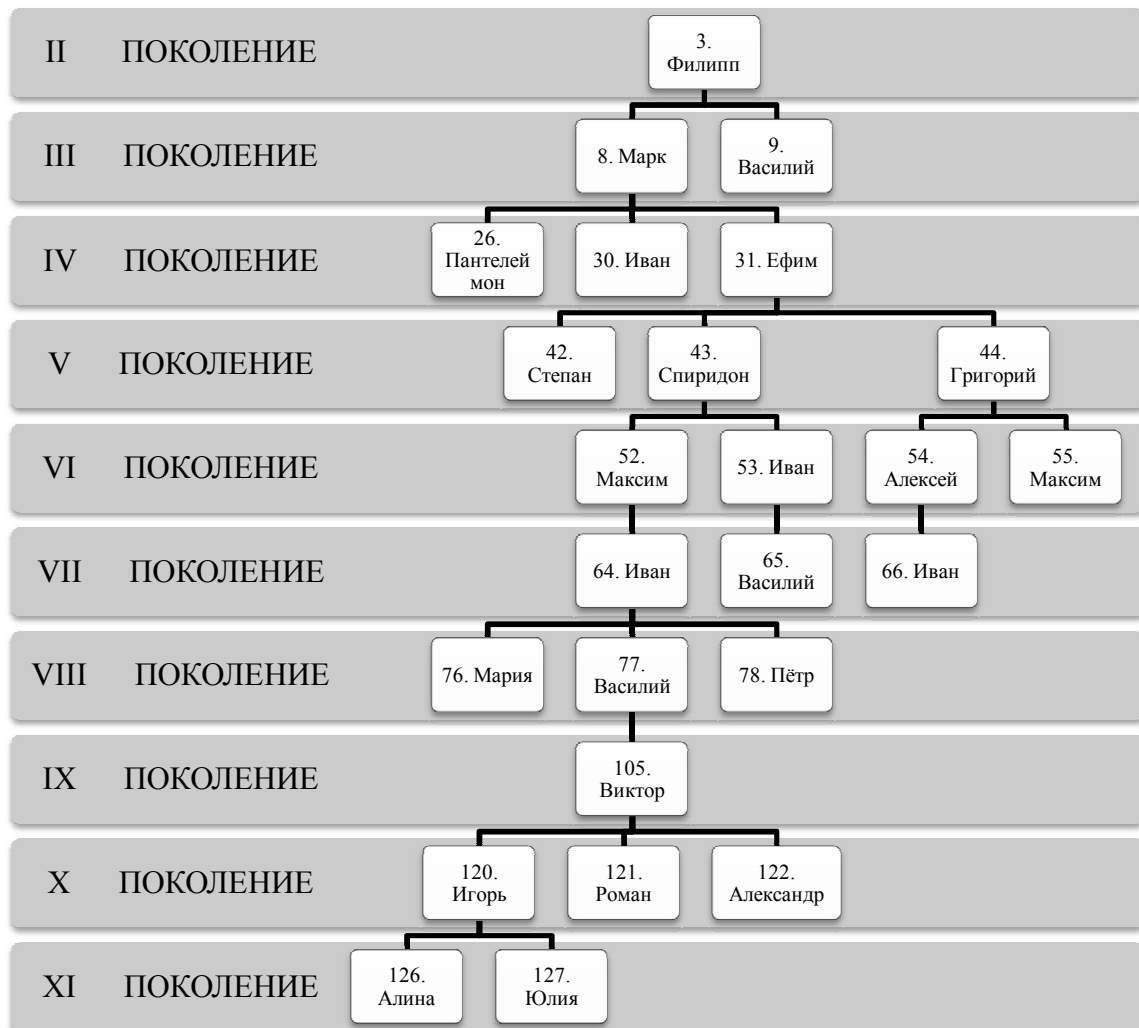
II ПОКОЛЕНИЕ
3. Филипп

III ПОКОЛЕНИЕ
8. Марк
9. Василий

IV ПОКОЛЕНИЕ
26. Пантелей мон
30. Иван
31. Ефим

V ПОКОЛЕНИЕ
42. Степан
43. Спиридон
44. Григорий

VI ПОКОЛЕНИЕ
52. Максим
53. Иван
54. Алексей
55. Максим

VII ПОКОЛЕНИЕ
64. Иван
65. Василий
66. Иван

VIII ПОКОЛЕНИЕ
76. Мария
77. Василий
78. Пётр

IX ПОКОЛЕНИЕ
105. Виктор

X ПОКОЛЕНИЕ
120. Игорь
121. Роман
122. Александр

XI ПОКОЛЕНИЕ
126. Алина
127. Юлия